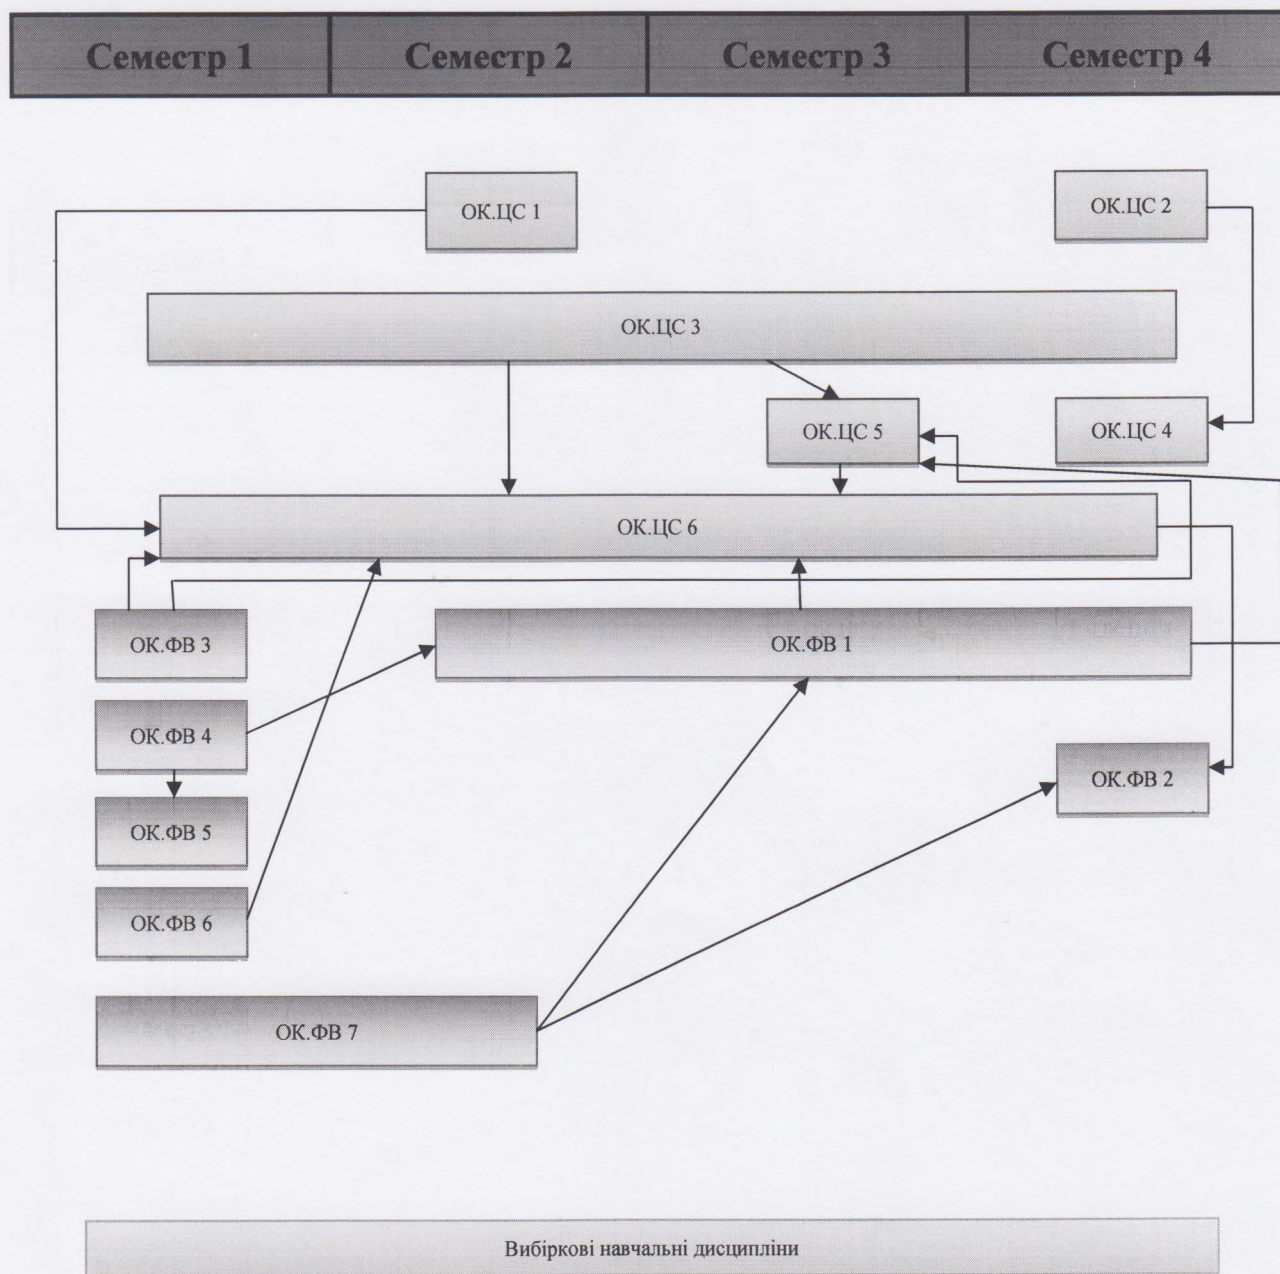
| Семестр 1 | Семестр 2 | Семестр 3 | Семестр 4 |
|---|---|---|---|

ОК.ЦС 1

ОК.ЦС 2

ОК.ЦС 3

ОК.ЦС 5

ОК.ЦС 4

ОК.ЦС 6

ОК.ФВ 3

ОК.ФВ 1

ОК.ФВ 4

ОК.ФВ 2

ОК.ФВ 5

ОК.ФВ 6

ОК.ФВ 7

Вибіркові навчальні дисципліни